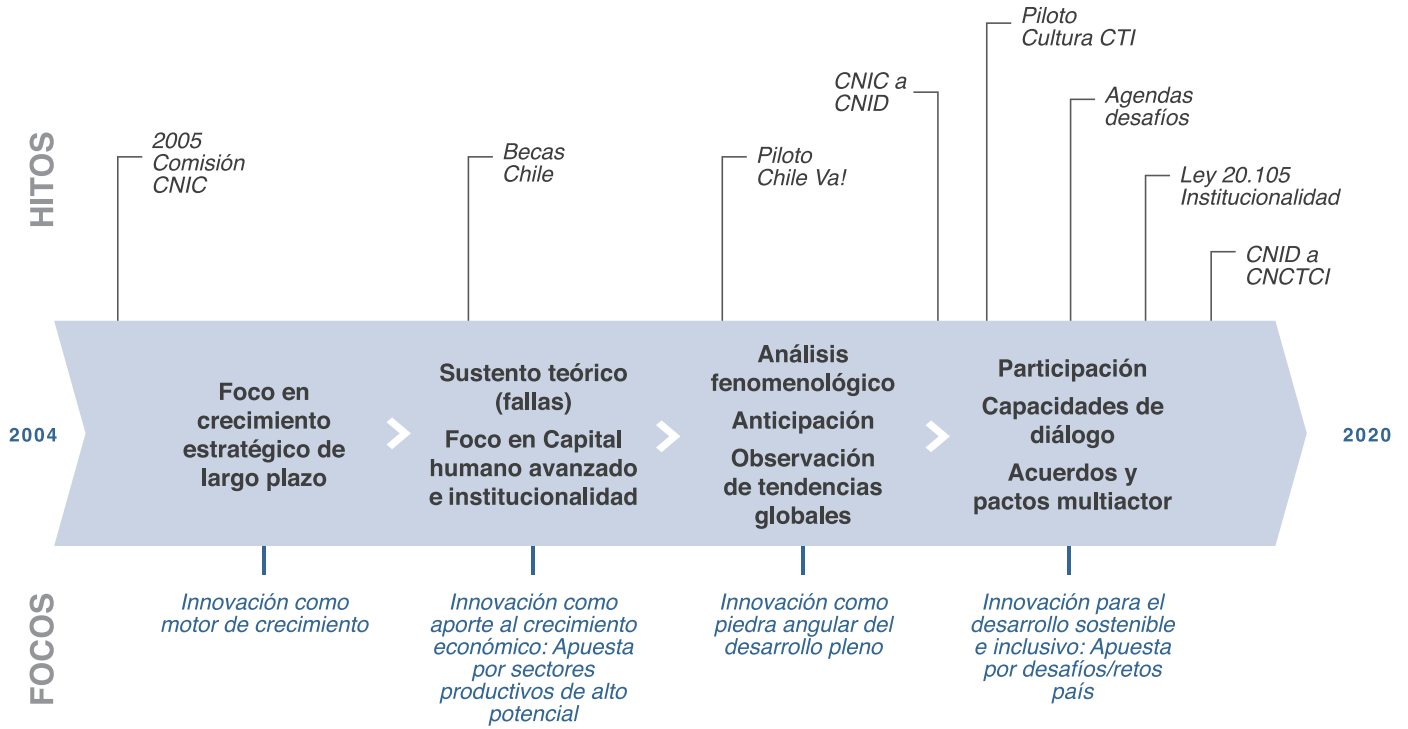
HITOS

2005 Comisión CNIC

Becas Chile

Piloto Chile Va!

CNIC a CNID

Piloto Cultura CTI

Agendas desafíos

Ley 20.105 Institucionalidad

CNID a CNCTCI

2004

Foco en crecimiento estratégico de largo plazo

Sustento teórico (fallas)

Foco en Capital humano avanzado e institucionalidad

Análisis fenomenológico

Anticipación

Observación de tendencias globales

Participación

Capacidades de diálogo

Acuerdos y pactos multiactor

2020

FOCOS

Innovación como motor de crecimiento

Innovación como aporte al crecimiento económico: Apuesta por sectores productivos de alto potencial

Innovación como piedra angular del desarrollo pleno

Innovación para el desarrollo sostenible e inclusivo: Apuesta por desafíos/retos país